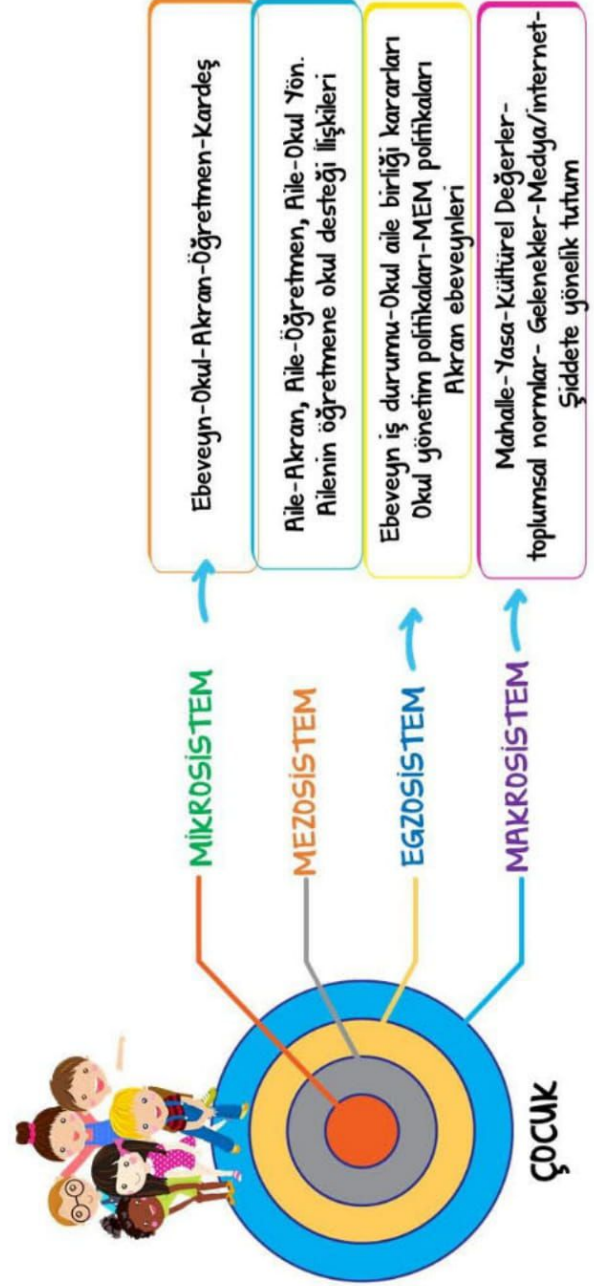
ÇOCUK

MİKROSİSTEM
Ebeveyn-Okul-Akran-Öğretmen-Kardeş

MEZOSİSTEM
Aile-Akran, Aile-Öğretmen, Aile-Okul Yön.
Ailenin öğretmene okul desteği ilişkileri

EGZOSİSTEM
Ebeveyn iş durumu-Okul aile birliği kararları
Okul yönetim politikaları-MEM politikaları
Akran ebeveynleri

MAKROSİSTEM
Mahalle-Yasa-Kültürel Değerler-toplumsal normlar- Gelenekler-Medya/internet-Şiddete yönelik tutum